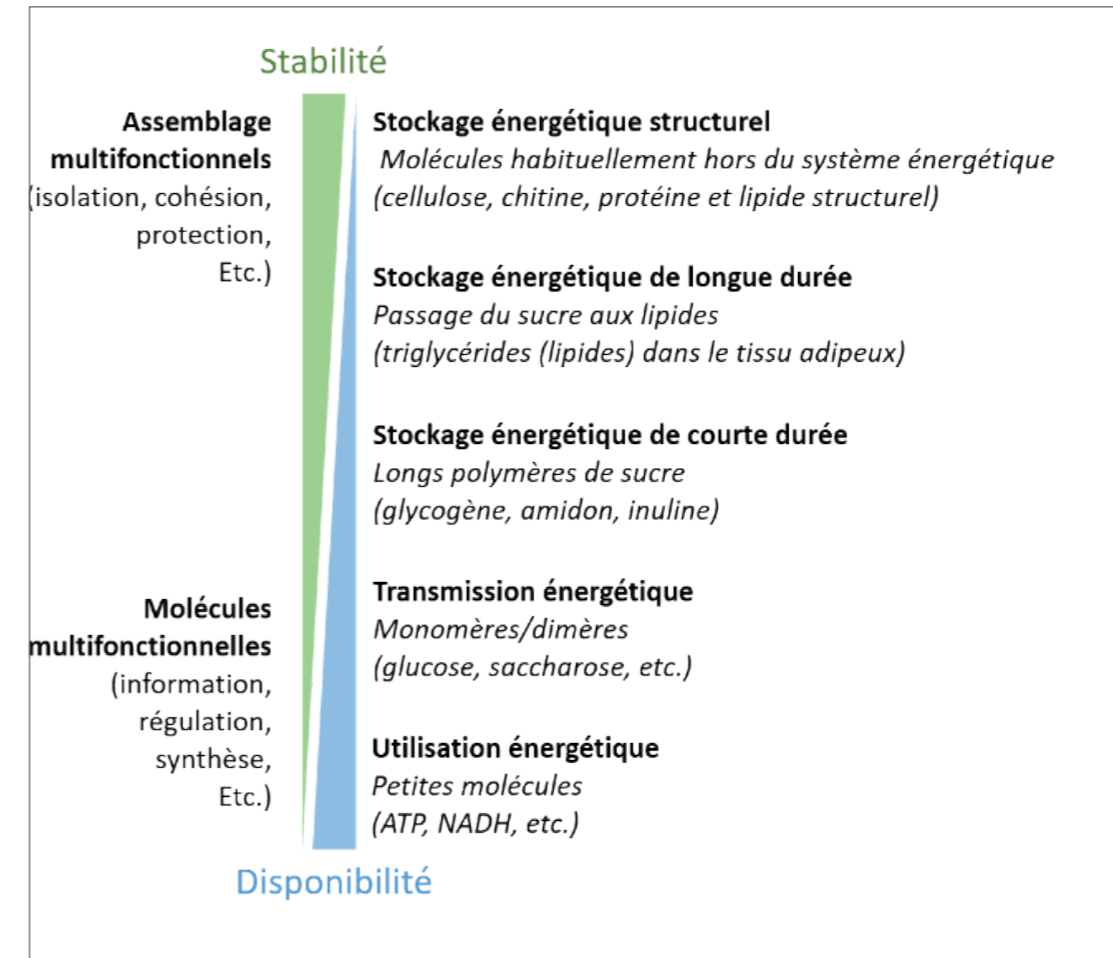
Stabilité

Assemblage multifonctionnels (isolation, cohésion, protection, Etc.)

Stockage énergétique structurel
Molécules habituellement hors du système énergétique
(cellulose, chitine, protéine et lipide structurel)

Stockage énergétique de longue durée
Passage du sucre aux lipides
(triglycérides (lipides) dans le tissu adipeux)

Stockage énergétique de courte durée
Longs polymères de sucre
(glycogène, amidon, inuline)

Molécules multifonctionnelles (information, régulation, synthèse, Etc.)

Transmission énergétique
Monomères/dimères
(glucose, saccharose, etc.)

Utilisation énergétique
Petites molécules
(ATP, NADH, etc.)

Disponibilité